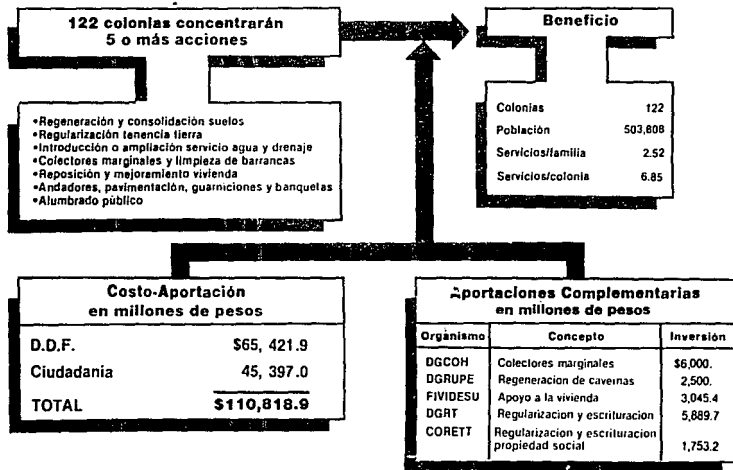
122 colonias concentrarán 5 o más acciones

•Regeneración y consolidación suelos
•Regularización tenencia tierra
•Introducción o ampliación servicio agua y drenaje
•Colectores marginales y limpieza de barrancas
•Reposición y mejoramiento vivienda
•Andadores, pavimentación, guarniciones y banquetas
•Alumbrado público

Beneficio

| | |
|---|---|
| Colonias | 122 |
| Población | 503,808 |
| Servicios/familia | 2.52 |
| Servicios/colonia | 6.85 |

Costo-Aportación en millones de pesos

| | |
|---|---|
| D.D.F. | \$65, 421.9 |
| Ciudadania | 45, 397.0 |
| TOTAL | \$110,818.9 |

Aportaciones Complementarias en millones de pesos

| Organismo | Concepto | Inversión |
|---|---|---|
| DGCOH | Colectores marginales | \$6,000. |
| DGRUPE | Regeneracion de cavernas | 2,500. |
| FIVIDESU | Apoyo a la vivienda | 3,045.4 |
| DGRT | Regularizacion y escrituracion | 5,889.7 |
| CORETT | Regularizacion y escrituracion propiedad social | 1,753.2 |